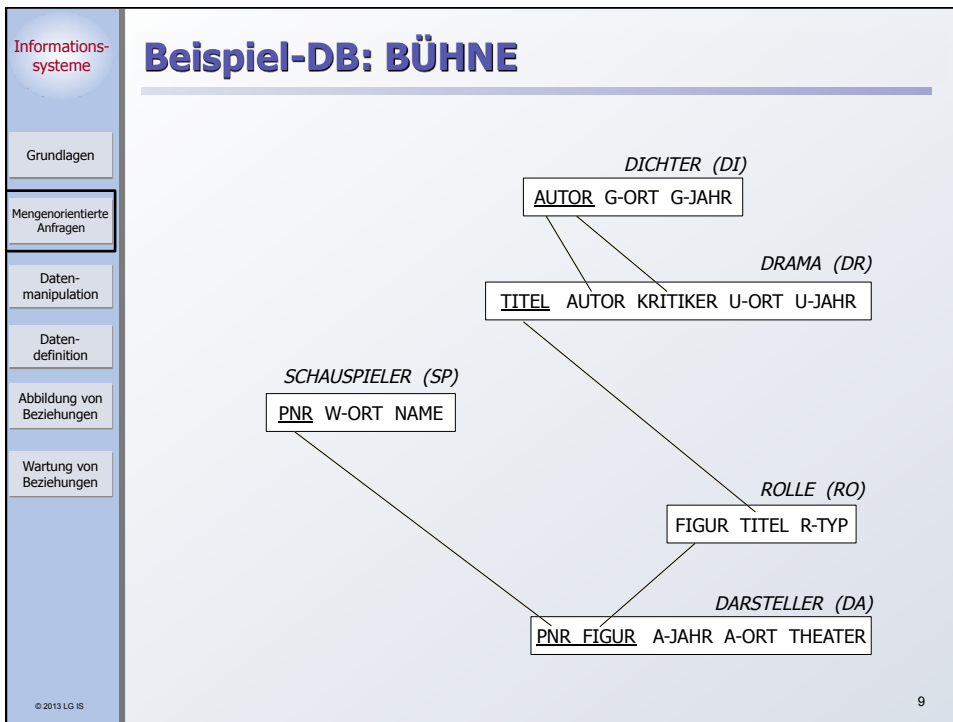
Informationssysteme

Grundlagen

Mengenorientierte Anfragen

Datenmanipulation

Datendefinition

Abbildung von Beziehungen

Wartung von Beziehungen

© 2013 LG IS

Beispiel-DB: BÜHNE

DICHTER (DI)

AUTOR G-ORT G-JAHR

DRAMA (DR)

TITEL AUTOR KRITIKER U-ORT U-JAHR

SCHAUSPIELER (SP)

PNR W-ORT NAME

ROLLE (RO)

FIGUR TITEL R-TYP

DARSTELLER (DA)

PNR FIGUR A-JAHR A-ORT THEATER

9